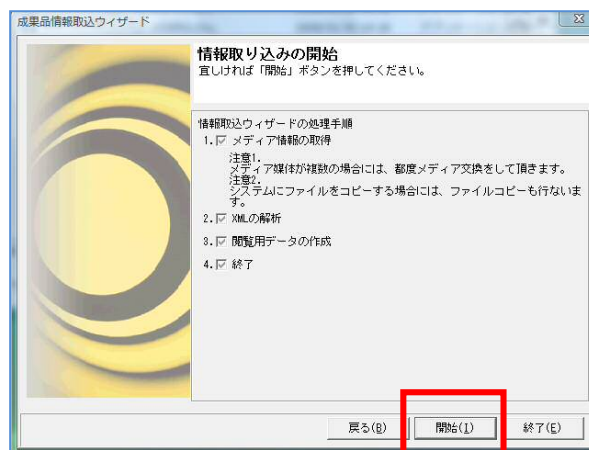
成果品情報取込ウィザード

情報取り込みの開始
宜しければ「開始」ボタンを押してください。

情報取込ウィザードの処理手順
1. ☑ メディア情報の取得
注意1.
メディア媒体が複数の場合には、都度メディア交換をして頂きます。
注意2.
システムにファイルをコピーする場合には、ファイルコピーも行ないます。
2. ☑ XMLの解析
3. ☑ 閲覧用データの作成
4. ☑ 終了

戻る(B) 開始(I) 終了(E)